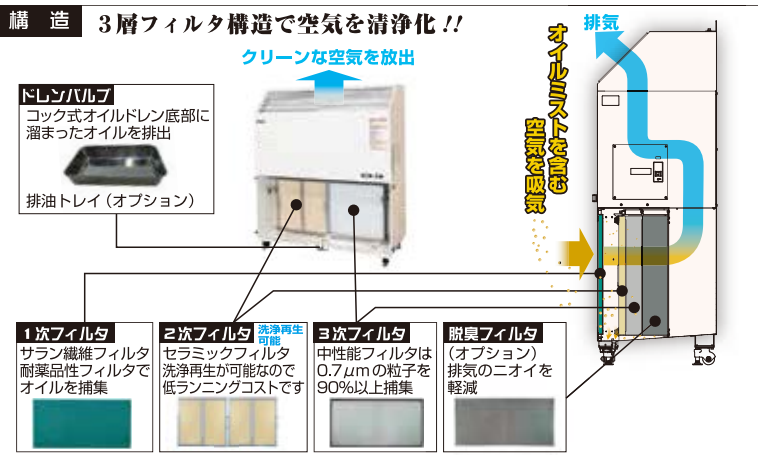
構造　3層フィルタ構造で空気を清浄化!!

クリーンな空気を放出

排気

オイルミストを含む空気を吸気

ドレンバルブ
コック式オイルドレン底部に溜まったオイルを排出

排油トレイ（オプション）

1次フィルタ
サラン繊維フィルタ耐薬品性フィルタでオイルを捕集

2次フィルタ　洗浄再生可能
セラミックフィルタ洗浄再生が可能なので低ランニングコストです

3次フィルタ
中性能フィルタは0.7$\mu$mの粒子を90%以上捕集

脱臭フィルタ
（オプション）排気のニオイを軽減